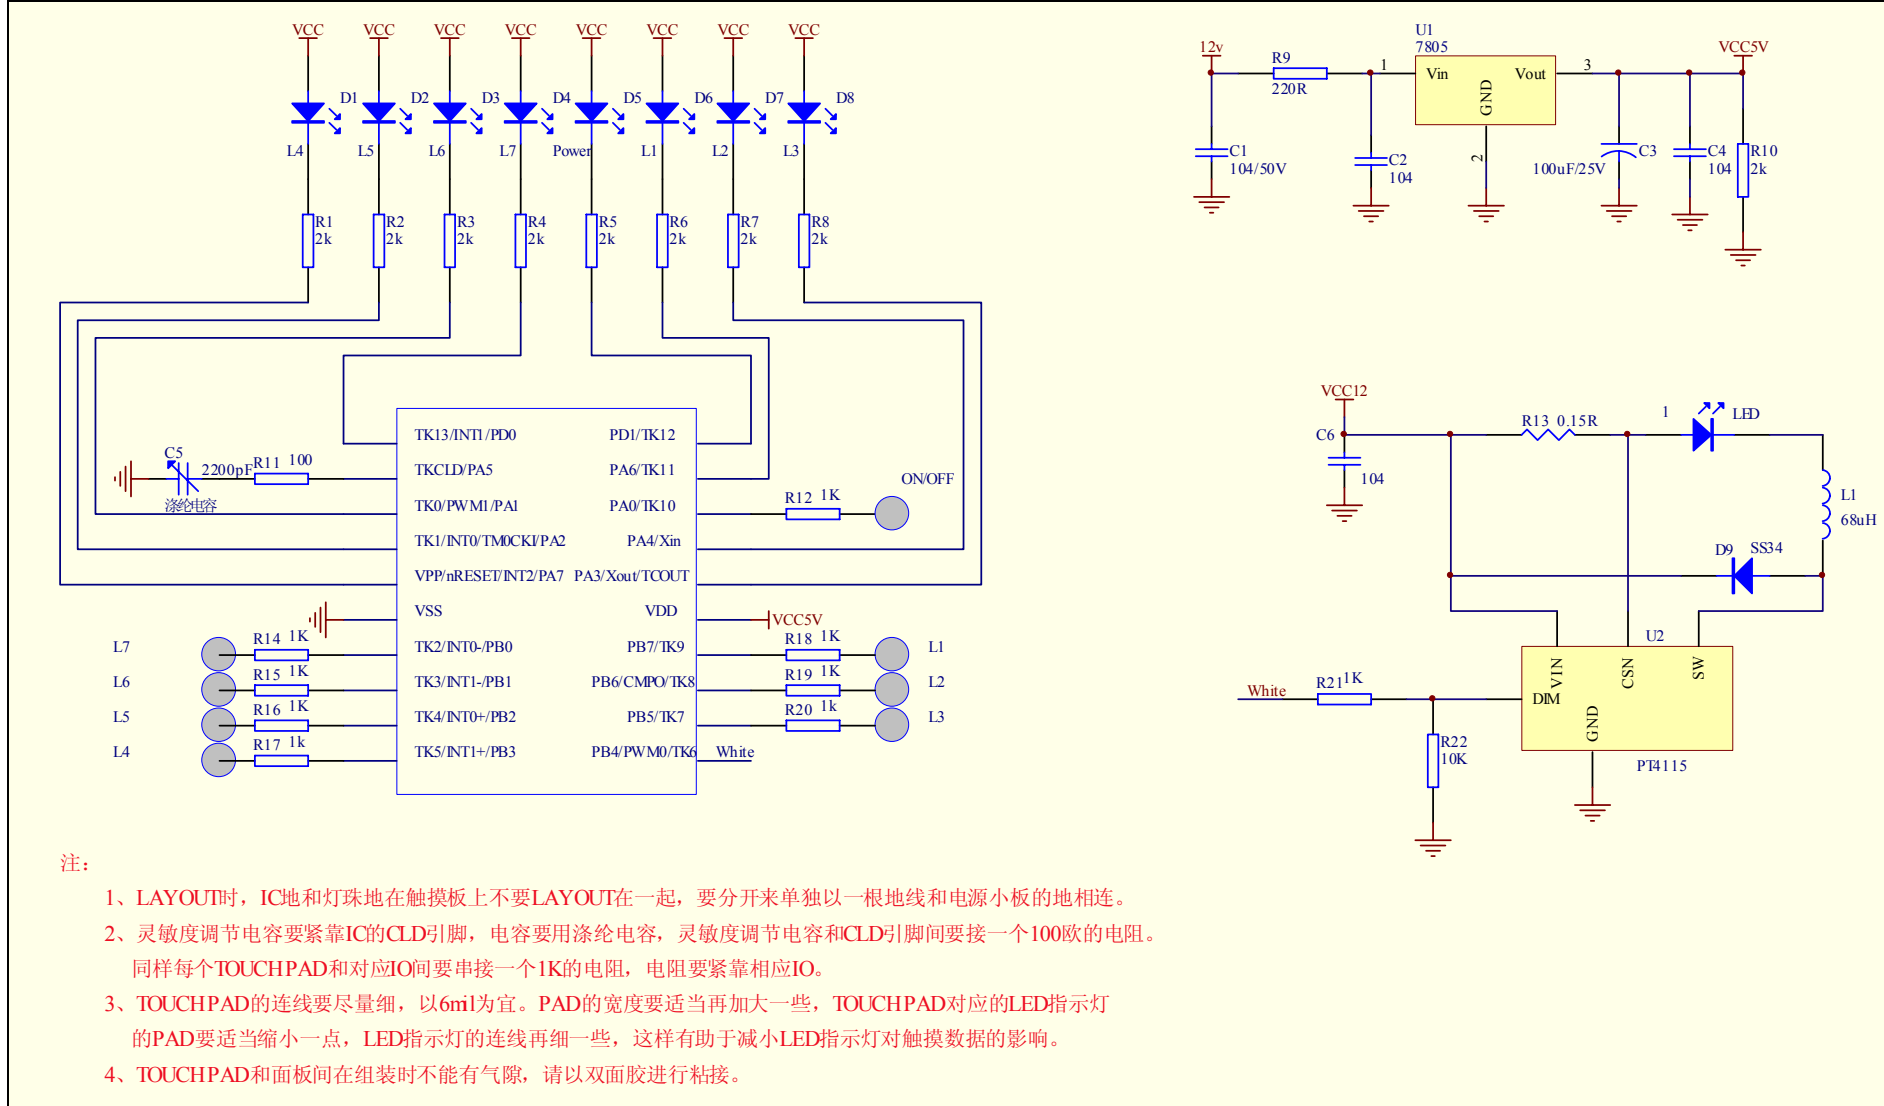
VCC VCC VCC VCC VCC VCC VCC VCC

D1 D2 D3 D4 D5 D6 D7 D8

L4 L5 L6 L7 Power L1 L2 L3

R1 2k R2 2k R3 2k R4 2k R5 2k R6 2k R7 2k R8 2k

12v R9 220R 1 U1 7805 Vin GND Vout 3 VCC5V

C1 104/50V C2 104 2 C3 100uF/25V C4 104 R10 2k

C5 2200pF 涤纶电容 R11 100

TK13/INT1/PD0 PD1/TK12
TKCLD/PA5 PA6/TK11
TK0/PWM1/PA1 PA0/TK10
TK1/INT0/TM0CKI/PA2 PA4/Xin
VPP/nRESET/INT2/PA7 PA3/Xout/TCOUT
VSS VDD
TK2/INT0-/PB0 PB7/TK9
TK3/INT1-/PB1 PB6/CMPO/TK8
TK4/INT0+/PB2 PB5/TK7
TK5/INT1+/PB3 PB4/PWM0/TK6

R12 1K ON/OFF

VCC5V

L7 R14 1K
L6 R15 1K
L5 R16 1K
L4 R17 1k

R18 1K L1
R19 1K L2
R20 1k L3
White

VCC12 C6 104 R13 0.15R 1 LED L1 68uH D9 SS34

U2 VIN CSN SW DIM GND PT4115

White R21 1K R22 10K

注：

1、LAYOUT时，IC地和灯珠地在触摸板上不要LAYOUT在一起，要分开来单独以一根地线和电源小板的地相连。

2、灵敏度调节电容要紧靠IC的CLD引脚，电容要用涤纶电容，灵敏度调节电容和CLD引脚间要接一个100欧的电阻。同样每个TOUCH PAD和对应IO间要串接一个1K的电阻，电阻要紧靠相应IO。

3、TOUCH PAD的连线要尽量细，以6mil为宜。PAD的宽度要适当再加大一些，TOUCH PAD对应的LED指示灯的PAD要适当缩小一点，LED指示灯的连线再细一些，这样有助于减小LED指示灯对触摸数据的影响。

4、TOUCH PAD和面板间在组装时不能有气隙，请以双面胶进行粘接。